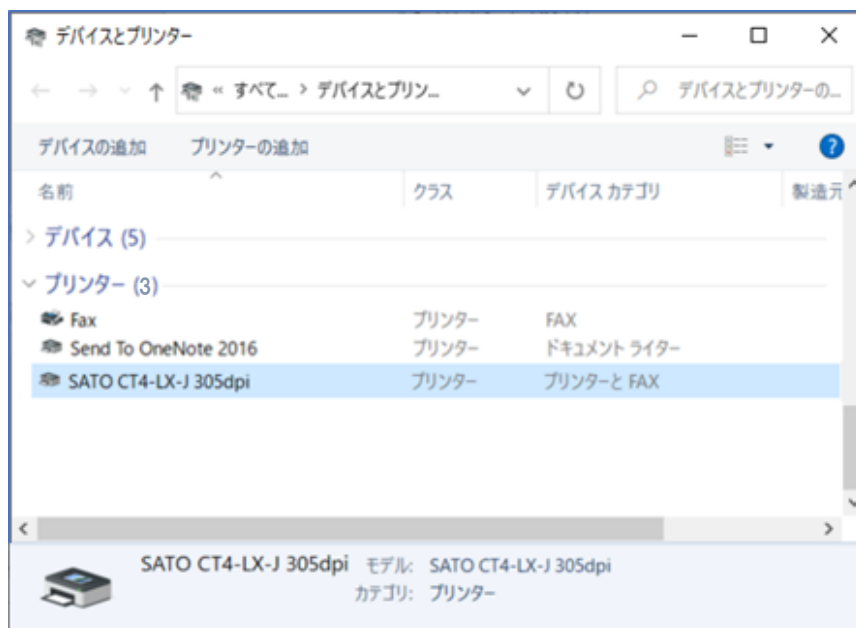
デバイスとプリンター

« すべて... > デバイスとプリン...

デバイスとプリンターの...

デバイスの追加　プリンターの追加

| 名前 | クラス | デバイス カテゴリ | 製造元 |
|---|---|---|---|
| デバイス (5) | | | |
| プリンター (3) | | | |
| Fax | プリンター | FAX | |
| Send To OneNote 2016 | プリンター | ドキュメント ライター | |
| SATO CT4-LX-J 305dpi | プリンター | プリンターと FAX | |

SATO CT4-LX-J 305dpi　モデル: SATO CT4-LX-J 305dpi
カテゴリ: プリンター